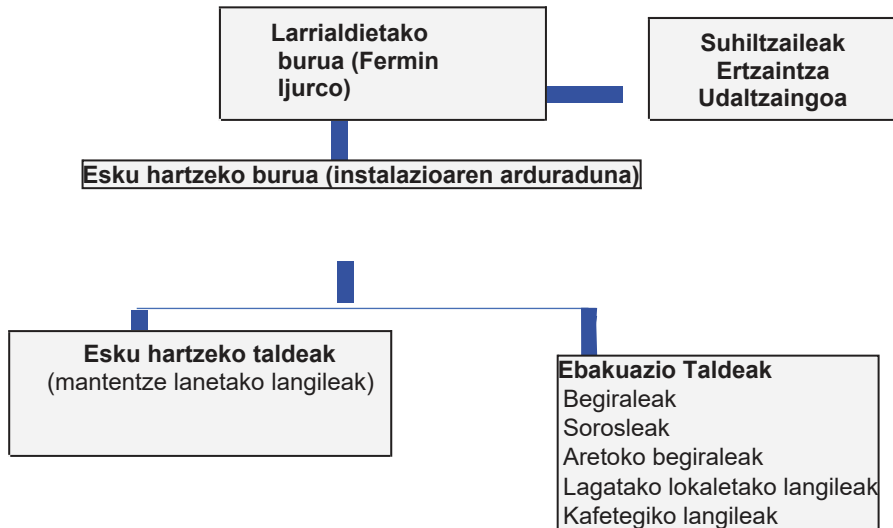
Larrialdietako burua (Fermin Ijurco)

Suhiltzaileak
Ertzaintza
Udaltzaingoa

Esku hartzeko burua (instalazioaren arduraduna)

Esku hartzeko taldeak
(mantentze lanetako langileak)

Ebakuazio Taldeak
Begiraleak
Sorosleak
Aretoko begiraleak
Lagatako lokaletako langileak
Kafetegiko langileak